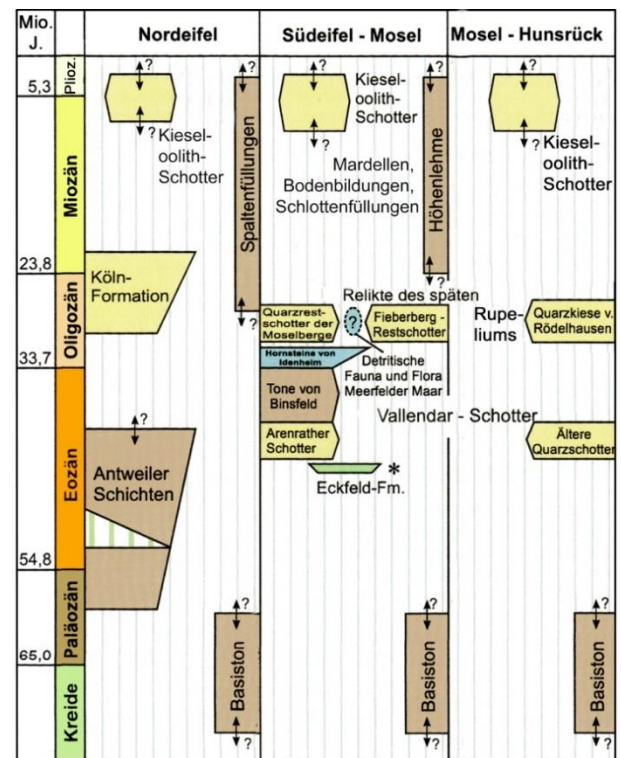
| Mio. J. | | Nordeifel | Südeifel - Mosel | Mosel - Hunsrück |
|---|---|---|---|---|
| 5,3 | Plioz. | ? ? Kiesel-oolith-Schotter ? Spaltenfüllungen | ? ? Kiesel-oolith-Schotter ? Höhenlehme Mardellen, Bodenbildungen, Schlottenfüllungen | ? ? Kiesel-oolith-Schotter |
| | Miozän | | | |
| 23,8 | Oligozän | Köln-Formation ? | ? Relikte des späten Quarzrest-schotter der Moselberge ? Fieberberg - Restschotter Hornsteine von Idenheim Detritische Fauna und Flora Meerfelder Maar | Rupe-liums Quarzkiese v. Rödelhausen |
| 33,7 | Eozän | ? Antweiler Schichten | Tone von Binsfeld Vallendar - Schotter Arenrather Schotter Eckfeld-Fm. * | Ältere Quarzschotter |
| 54,8 | Paläozän | ? Basiston ? | ? Basiston ? | ? Basiston ? |
| 65,0 | Kreide | | | |